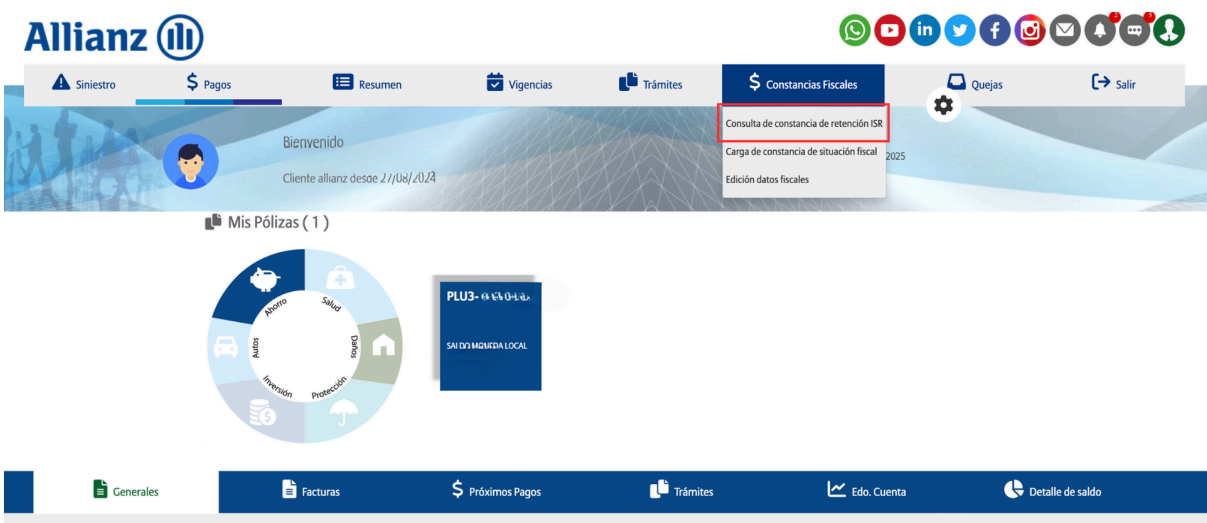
Allianz

Siniestro
Pagos
Resumen
Vigencias
Trámites
Constancias Fiscales
Quejas
Salir

Consulta de constancia de retención ISR
Carga de constancia de situación fiscal
Edición datos fiscales

Bienvenido
Cliente allianz desde 27/08/2024
2025

Mis Pólizas ( 1 )

Ahorro
Salud
Daños
Protección
Inversión
Autos

PLU3-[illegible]
SALDO MONEDA LOCAL

Generales
Facturas
Próximos Pagos
Trámites
Edo. Cuenta
Detalle de saldo